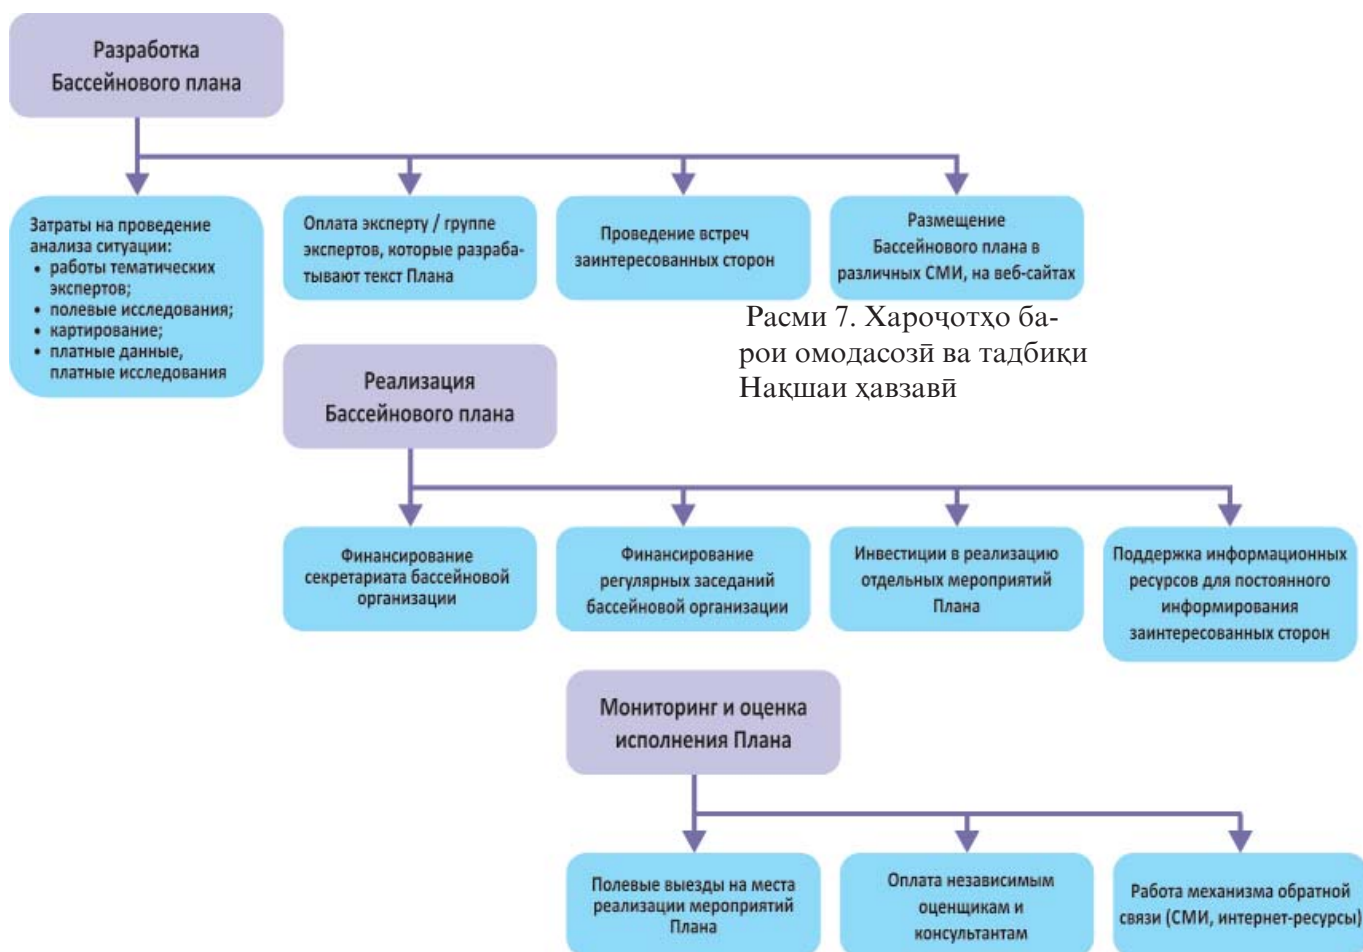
Разработка Бассейнового плана

Затраты на проведение анализа ситуации:
• работы тематических экспертов;
• полевые исследования;
• картирование;
• платные данные, платные исследования

Оплата эксперту / группе экспертов, которые разрабатывают текст Плана

Проведение встреч заинтересованных сторон

Размещение Бассейнового плана в различных СМИ, на веб-сайтах

Расми 7. Хароҷотҳо барои омодасозӣ ва тадбиқи Нақшаи ҳавзавӣ

Реализация Бассейнового плана

Финансирование секретариата бассейновой организации

Финансирование регулярных заседаний бассейновой организации

Инвестиции в реализацию отдельных мероприятий Плана

Поддержка информационных ресурсов для постоянного информирования заинтересованных сторон

Мониторинг и оценка исполнения Плана

Полевые выезды на места реализации мероприятий Плана

Оплата независимым оценщикам и консультантам

Работа механизма обратной связи (СМИ, интернет-ресурсы)